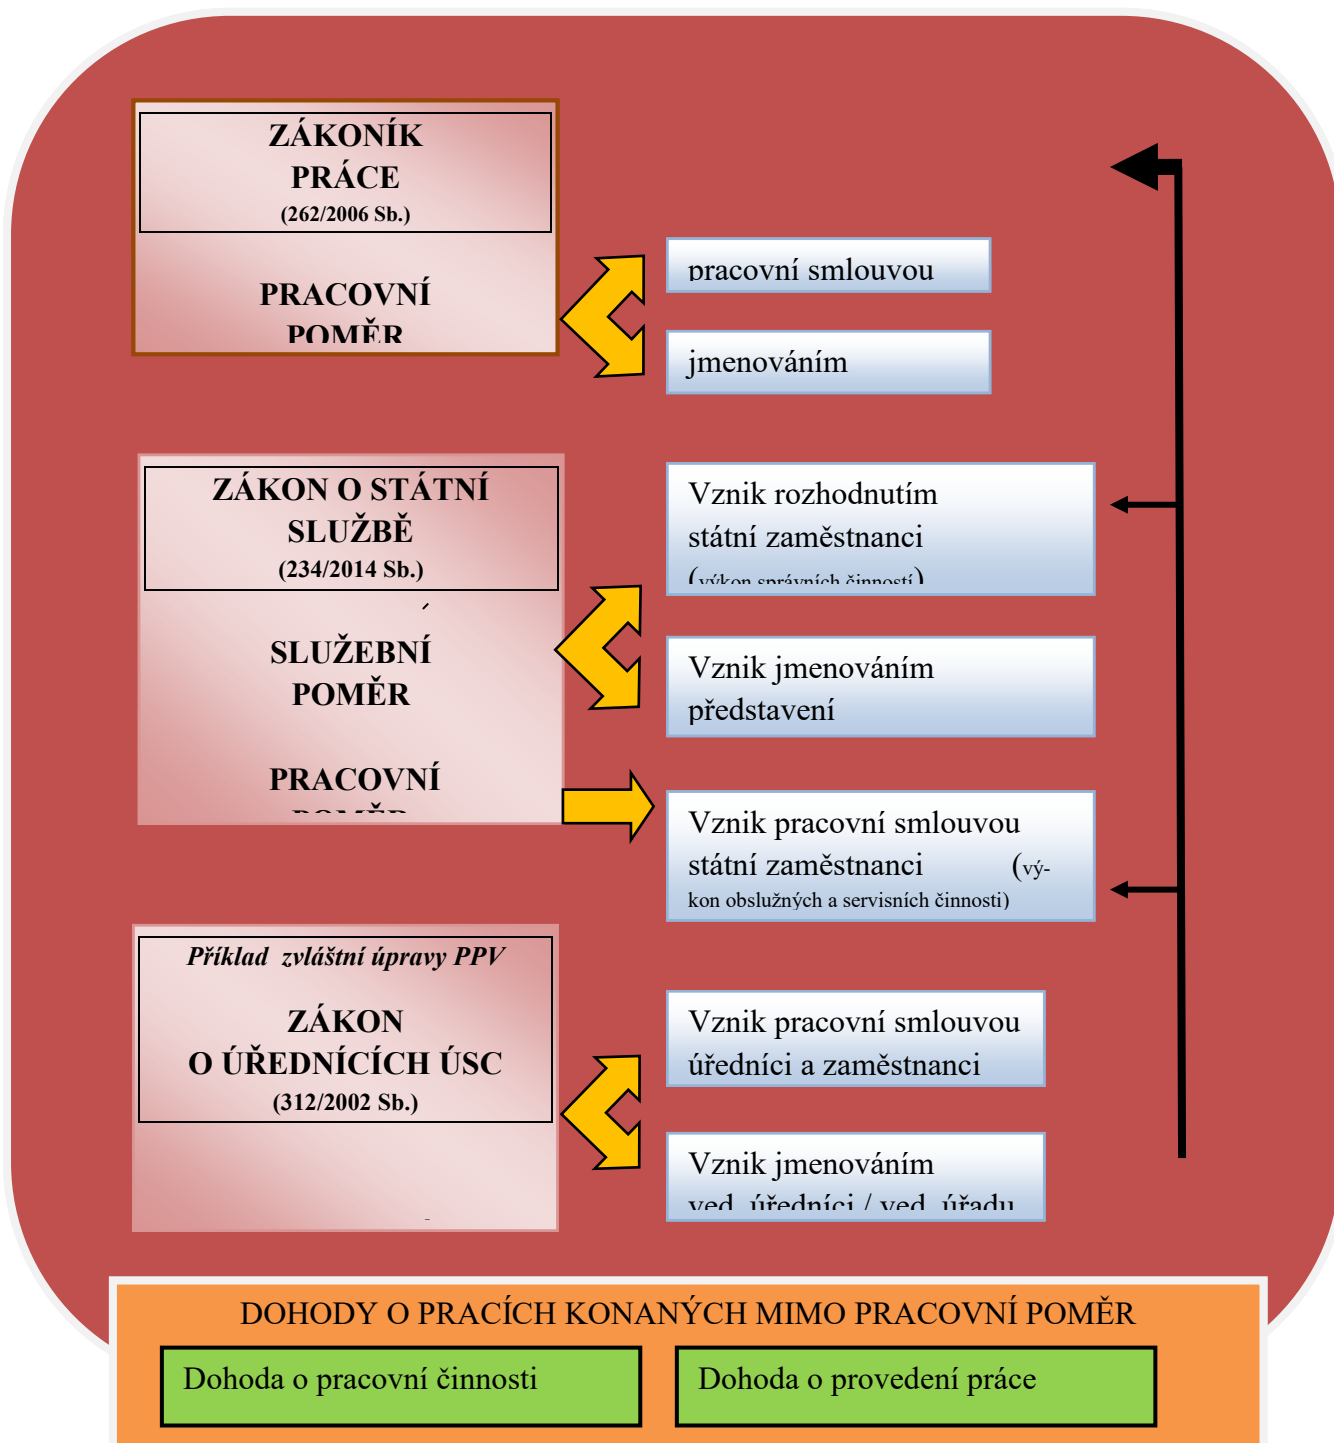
ZÁKONÍK PRÁCE
(262/2006 Sb.)

PRACOVNÍ POMĚR

pracovní smlouvou

jmenováním

ZÁKON O STÁTNÍ SLUŽBĚ
(234/2014 Sb.)

SLUŽEBNÍ POMĚR

PRACOVNÍ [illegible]

Vznik rozhodnutím
státní zaměstnanci
(výkon správních činností)

Vznik jmenováním
představení

Vznik pracovní smlouvou
státní zaměstnanci (výkon obslužných a servisních činností)

Příklad zvláštní úpravy PPV

ZÁKON O ÚŘEDNÍCÍCH ÚSC
(312/2002 Sb.)

Vznik pracovní smlouvou
úředníci a zaměstnanci

Vznik jmenováním
ved. úředníci / ved. úřadu

DOHODY O PRACÍCH KONANÝCH MIMO PRACOVNÍ POMĚR

Dohoda o pracovní činnosti

Dohoda o provedení práce